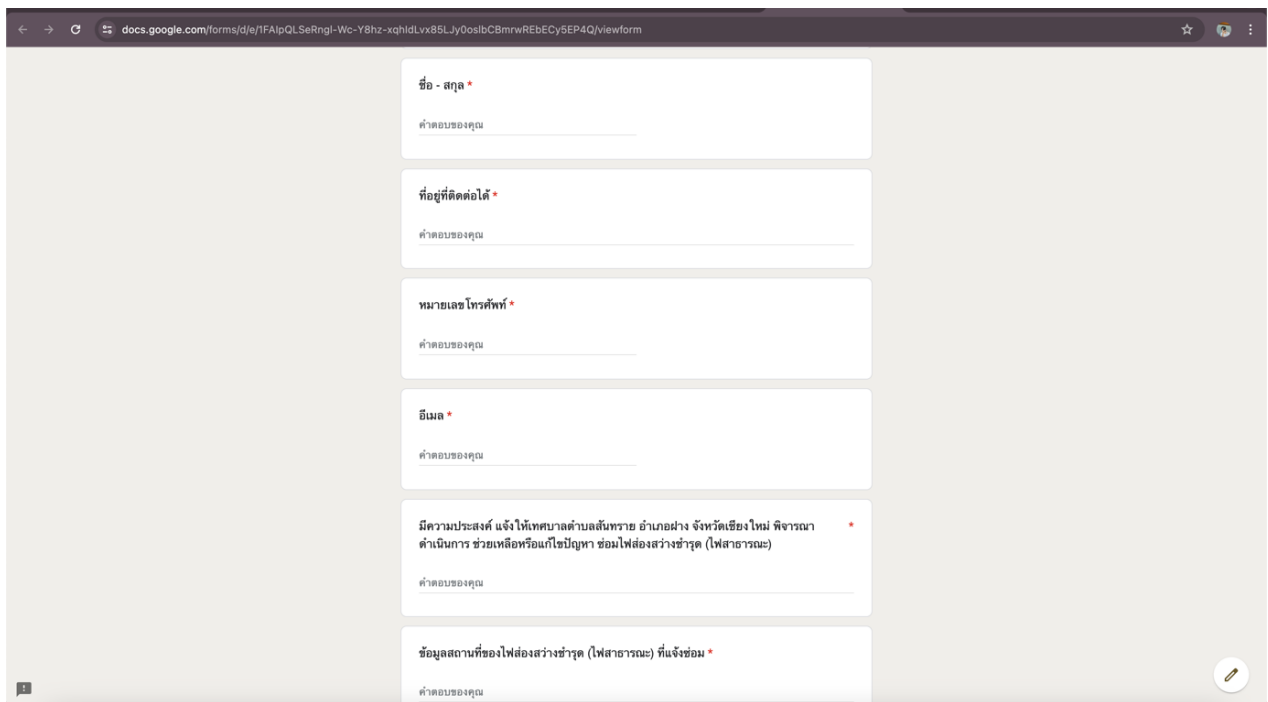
docs.google.com/forms/d/e/1FAIpQLSeRngl-Wc-Y8hz-xqhldLvx85LJy0osIbCBmrwREbECy5EP4Q/viewform

ชื่อ - สกุล *

คำตอบของคุณ

ที่อยู่ที่ติดต่อได้ *

คำตอบของคุณ

หมายเลขโทรศัพท์ *

คำตอบของคุณ

อีเมล *

คำตอบของคุณ

มีความประสงค์ แจ้งให้เทศบาลตำบลสันทราย อำเภอฝาง จังหวัดเชียงใหม่ พิจารณาดำเนินการ ช่วยเหลือหรือแก้ไขปัญหา ซ่อมไฟส่องสว่างชำรุด (ไฟสาธารณะ) *

คำตอบของคุณ

ข้อมูลสถานที่ของไฟส่องสว่างชำรุด (ไฟสาธารณะ) ที่แจ้งซ่อม *

คำตอบของคุณ